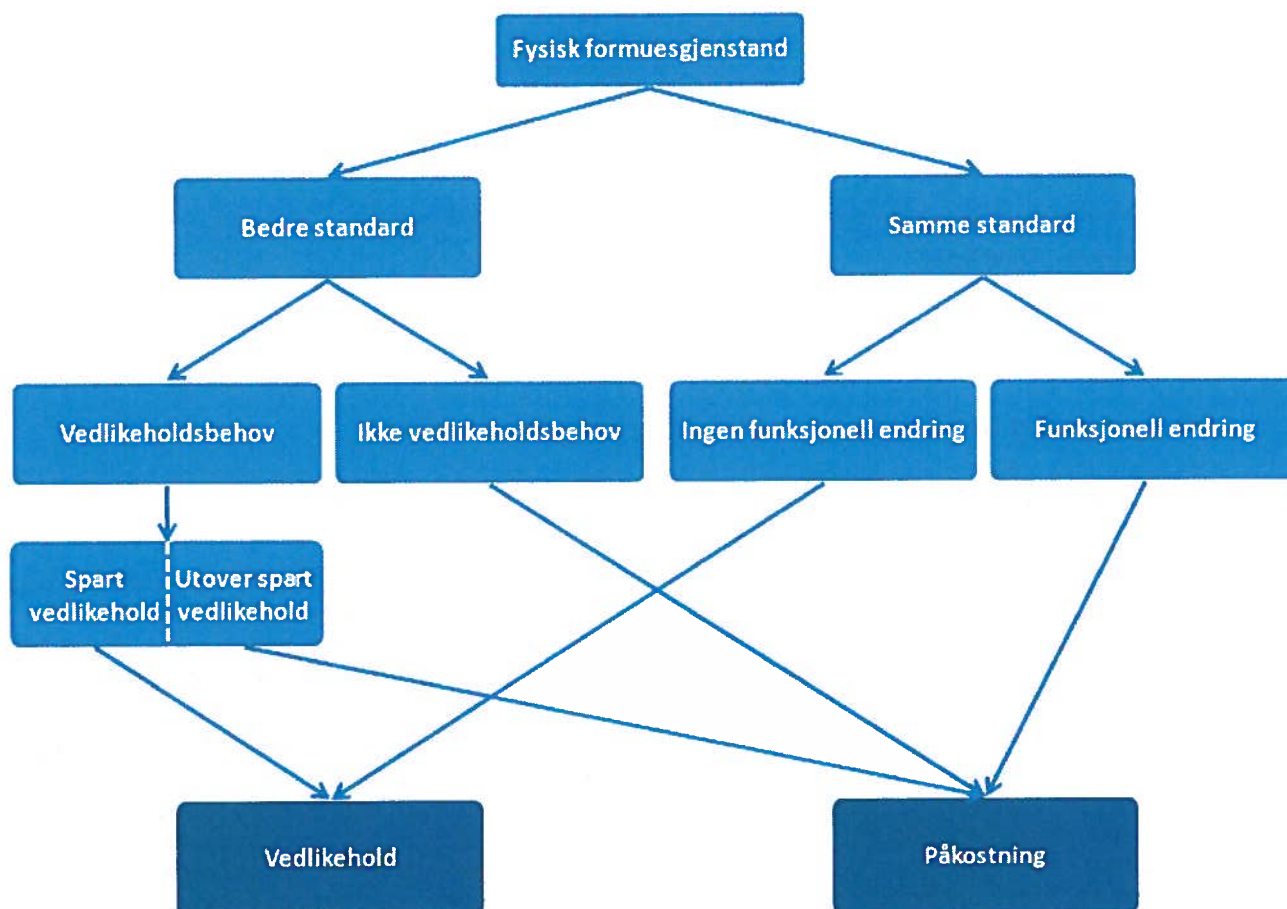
Fysisk formuesgjenstand

Bedre standard

Samme standard

Vedlikeholdsbehov

Ikke vedlikeholdsbehov

Ingen funksjonell endring

Funksjonell endring

Spart vedlikehold

Utover spart vedlikehold

Vedlikehold

Påkostning